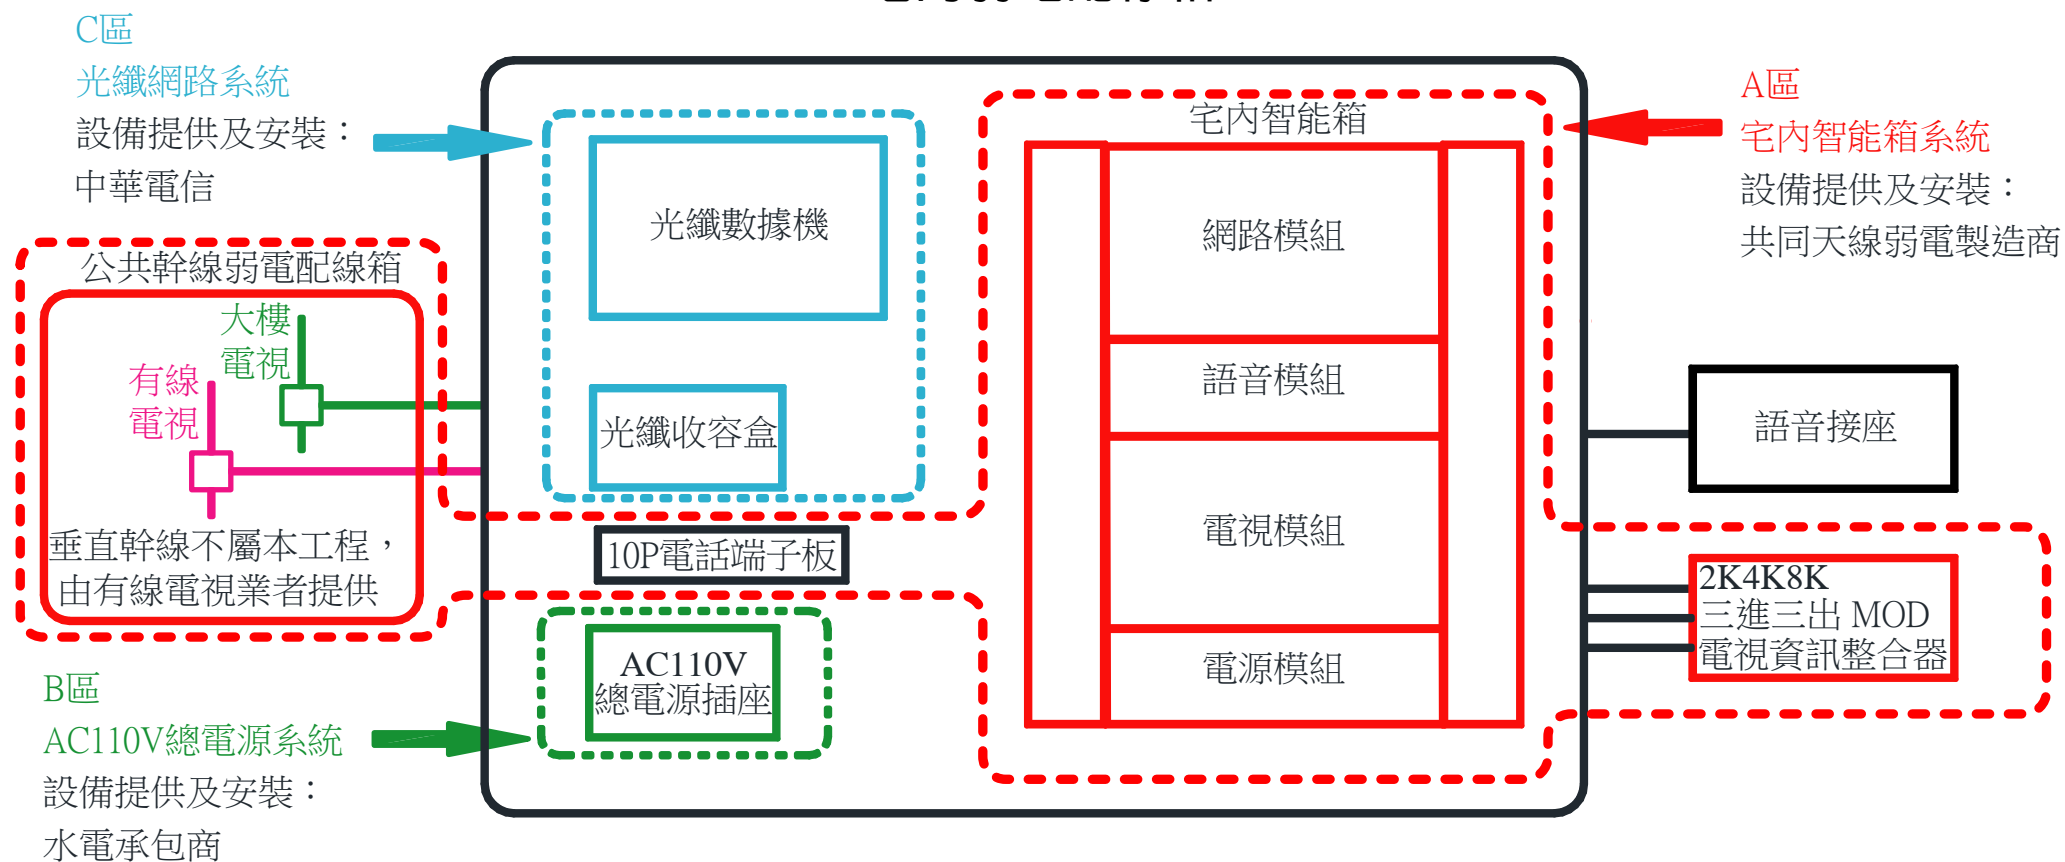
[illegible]

C區
光纖網路系統
設備提供及安裝：
中華電信

公共幹線弱電配線箱

大樓
電視

有線
電視

垂直幹線不屬本工程，
由有線電視業者提供

B區
AC110V總電源系統
設備提供及安裝：
水電承包商

光纖數據機

光纖收容盒

10P電話端子板

AC110V
總電源插座

宅內智能箱

網路模組

語音模組

電視模組

電源模組

A區
宅內智能箱系統
設備提供及安裝：
共同天線弱電製造商

語音接座

2K4K8K
三進三出 MOD
電視資訊整合器